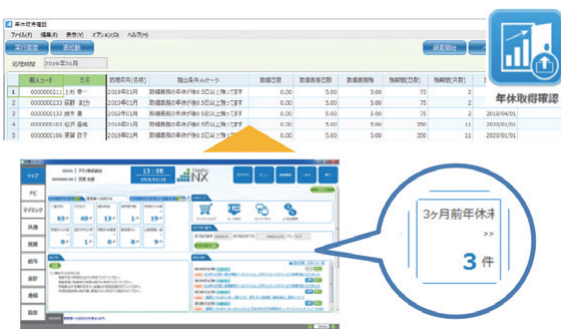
年休取得確認

ファイル(F) 編集(E) 表示(V) オプション(O) ヘルプ(H)

実行設定 | 印刷 | 経過期日

処理時期 2019年01月

| | 個人コード | 氏名 | 処理年月(名前) | 抽出条件メッセージ | 取得日数 | 取得義務日数 | 取得義務残 | 残前期(日数) | 残前期(月数) | |
|---|---|---|---|---|---|---|---|---|---|---|
| 1 | 0000000211 | 上杉 善一 | 2019年01月 | 取得義務の年休付与の3.0日以上残っています | 0.00 | 5.00 | 5.00 | 75 | 2 | |
| 2 | 0000000233 | 津野 武治 | 2019年01月 | 取得義務の年休付与の3.0日以上残っています | 0.00 | 5.00 | 5.00 | 75 | 2 | |
| 3 | 0000000133 | 鈴木 喜 | 2019年01月 | 取得義務の年休付与の3.0日以上残っています | 0.00 | 5.00 | 5.00 | 75 | 2 | 2019/04/01 |
| 4 | 0000000103 | 松井 泰典 | 2019年01月 | 取得義務の年休付与の3.0日以上残っています | 0.00 | 5.00 | 5.00 | 350 | 11 | 2019/01/01 |
| 5 | 0000000106 | 斉藤 啓子 | 2019年01月 | 取得義務の年休付与の3.0日以上残っています | 0.00 | 5.00 | 5.00 | 350 | 11 | 2020/01/01 |

13:08
NX

3ヶ月前年休
>>
3 件